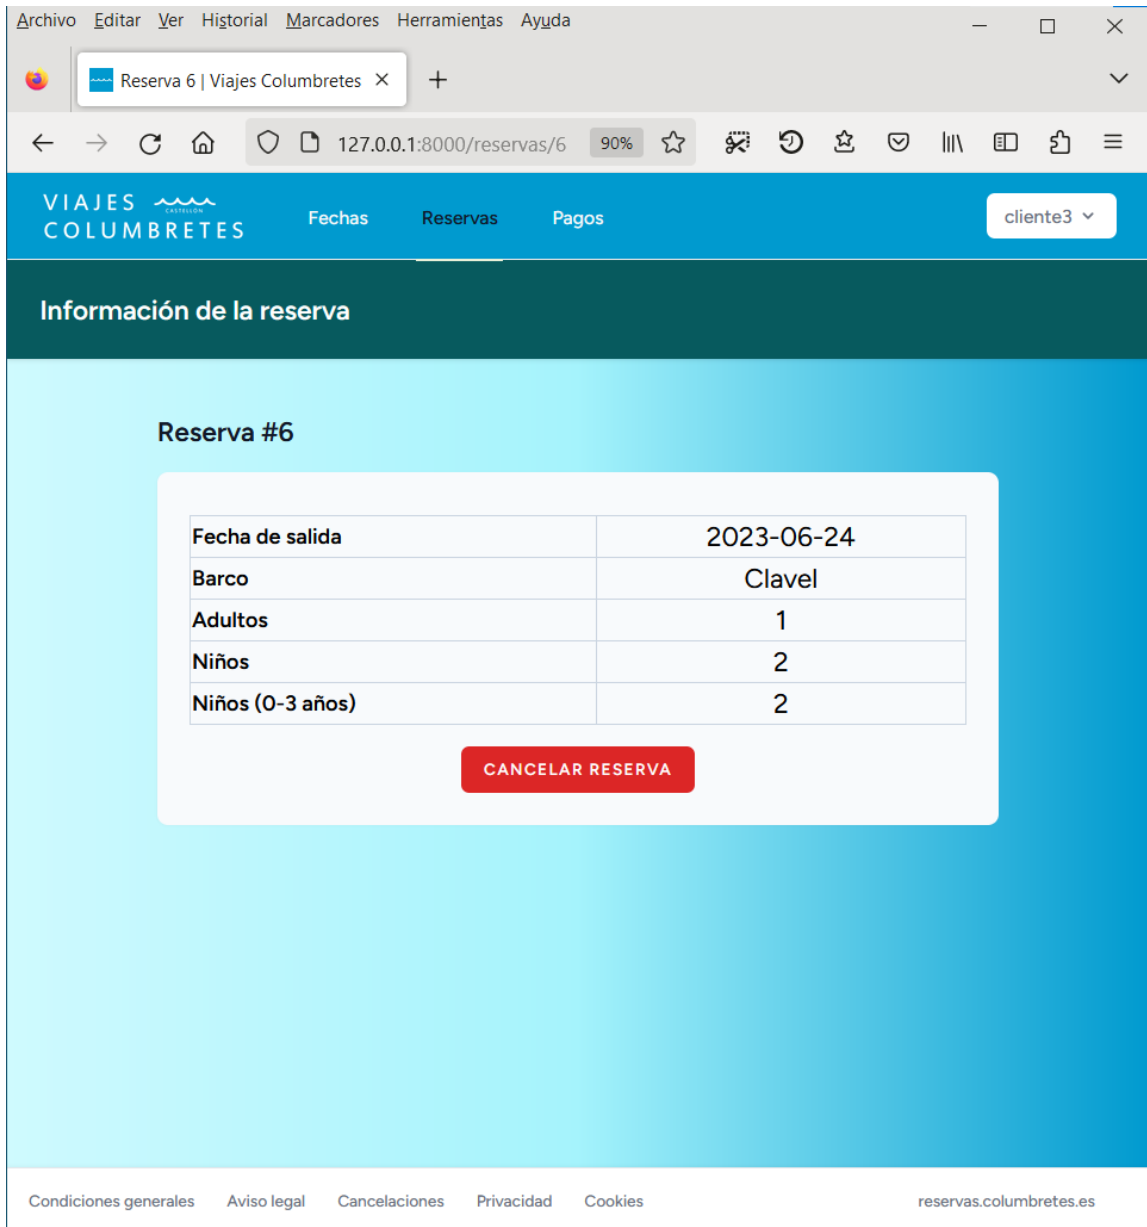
Archivo Editar Ver Historial Marcadores Herramientas Ayuda

Reserva 6 | Viajes Columbretes

127.0.0.1:8000/reservas/6 90%

VIAJES CASTELLON COLUMBRETES Fechas Reservas Pagos cliente3

Información de la reserva

Reserva #6

| Fecha de salida | 2023-06-24 |
|---|---|
| Barco | Clavel |
| Adultos | 1 |
| Niños | 2 |
| Niños (0-3 años) | 2 |

CANCELAR RESERVA

Condiciones generales Aviso legal Cancelaciones Privacidad Cookies reservas.columbretes.es